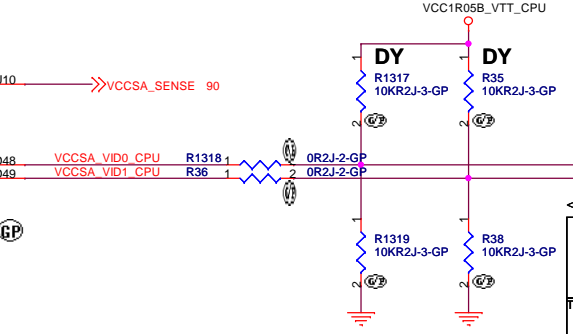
VCC1R05B_VTT_CPU

DY

DY

R1317
10KR2J-3-GP

R35
10KR2J-3-GP

J10

VCCSA_SENSE 90

048

VCCSA_VID0_CPU

R1318

0R2J-2-GP

049

VCCSA_VID1_CPU

R36

0R2J-2-GP

GP

R1319
10KR2J-3-GP

R38
10KR2J-3-GP

1
2
1
2
1
2
1
2
1
2
1
2